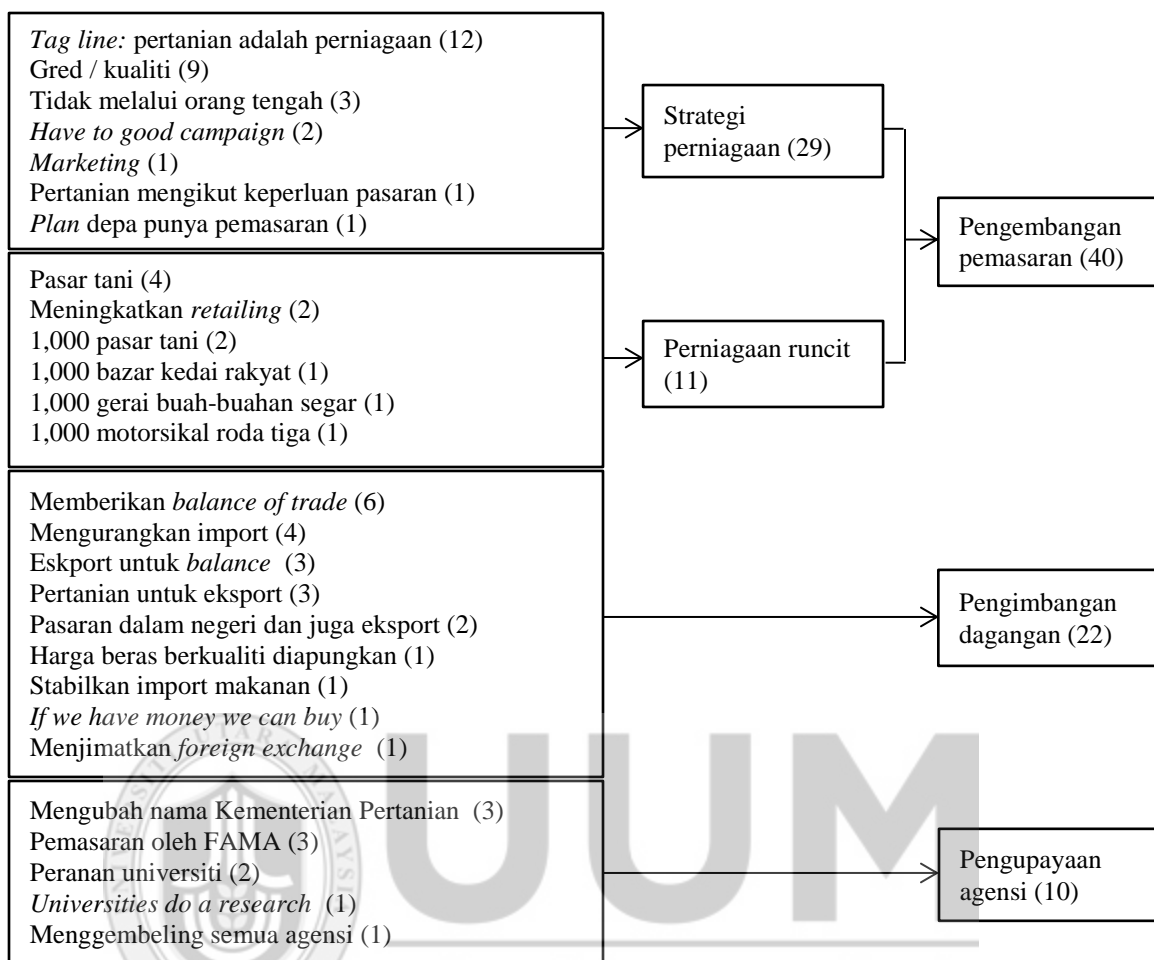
Tag line: pertanian adalah perniagaan (12)
Gred / kualiti (9)
Tidak melalui orang tengah (3)
Have to good campaign (2)
Marketing (1)
Pertanian mengikut keperluan pasaran (1)
Plan depa punya pemasaran (1)

Strategi perniagaan (29)

Pengembangan pemasaran (40)

Pasar tani (4)
Meningkatkan retailing (2)
1,000 pasar tani (2)
1,000 bazar kedai rakyat (1)
1,000 gerai buah-buahan segar (1)
1,000 motorsikal roda tiga (1)

Perniagaan runcit (11)

Memberikan balance of trade (6)
Mengurangkan import (4)
Eskport untuk balance (3)
Pertanian untuk eksport (3)
Pasaran dalam negeri dan juga eksport (2)
Harga beras berkualiti diapungkan (1)
Stabilkan import makanan (1)
If we have money we can buy (1)
Menjimatkan foreign exchange (1)

Pengimbangan dagangan (22)

Mengubah nama Kementerian Pertanian (3)
Pemasaran oleh FAMA (3)
Peranan universiti (2)
Universities do a research (1)
Menggembeling semua agensi (1)

Pengupayaan agensi (10)

UUM